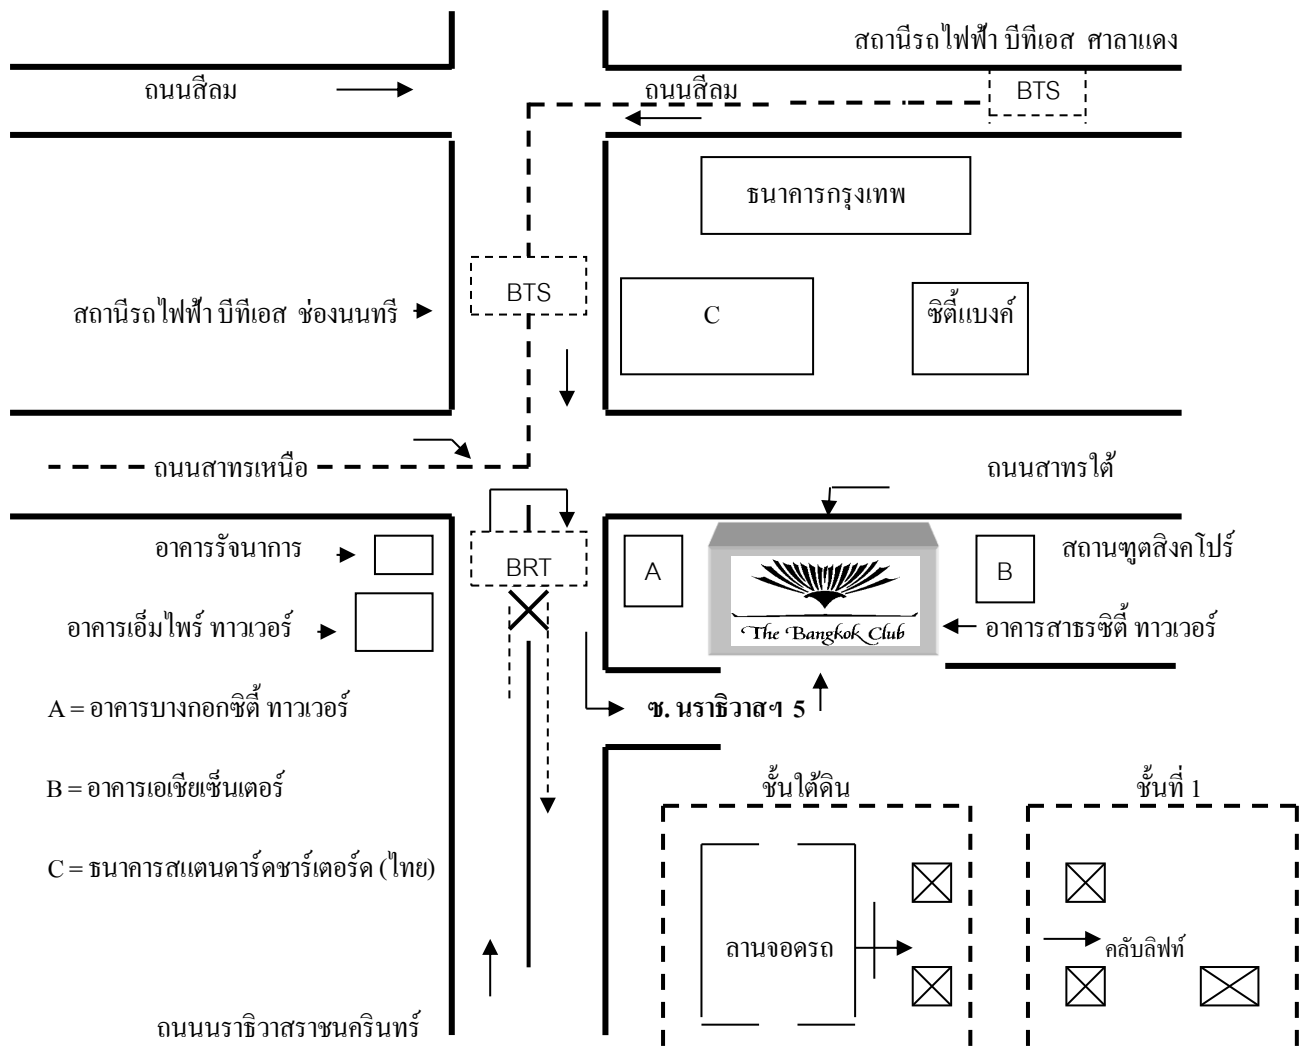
สถานีรถไฟฟ้า บีทีเอส ศาลาแดง

ถนนสีลม

ถนนสีลม

BTS

ธนาคารกรุงเทพ

BTS

สถานีรถไฟฟ้า บีทีเอส ช่องนนทรี

C

ซิตี้แบงค์

ถนนสาทรเหนือ

ถนนสาทรใต้

อาคารรัจนาการ

BRT

A

B

สถานฑูตสิงคโปร์

อาคารเอ็มไพร์ ทาวเวอร์

The Bangkok Club

อาคารสาธรซิตี้ ทาวเวอร์

A = อาคารบางกอกซิตี้ ทาวเวอร์

ซ. นราธิวาสฯ 5

B = อาคารเอเชียเซ็นเตอร์

ชั้นใต้ดิน

ชั้นที่ 1

C = ธนาคารสแตนดาร์ดชาร์เตอร์ด (ไทย)

ลานจอดรถ

คลับลิฟท์

ถนนนราธิวาสราชนครินทร์